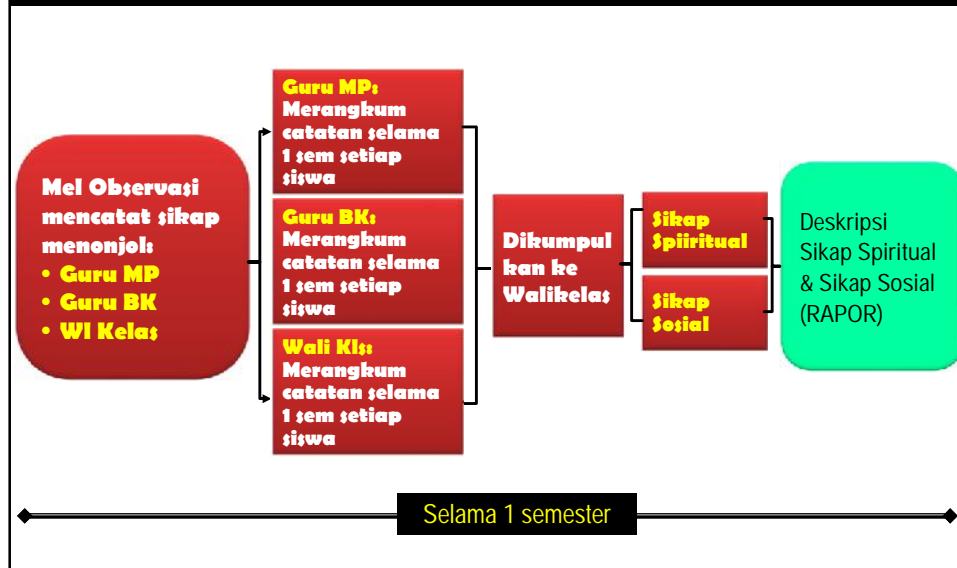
Mel Observasi mencatat sikap menonjol:
• Guru MP
• Guru BK
• Wl Kelas

Guru MP: Merangkum catatan selama 1 sem setiap siswa

Guru BK: Merangkum catatan selama 1 sem setiap siswa

Wali Kls: Merangkum catatan selama 1 sem setiap siswa

Dikumpul kan ke Walikelas

Sikap Spiiritual

Sikap Sosial

Deskripsi Sikap Spiritual & Sikap Sosial (RAPOR)

Selama 1 semester